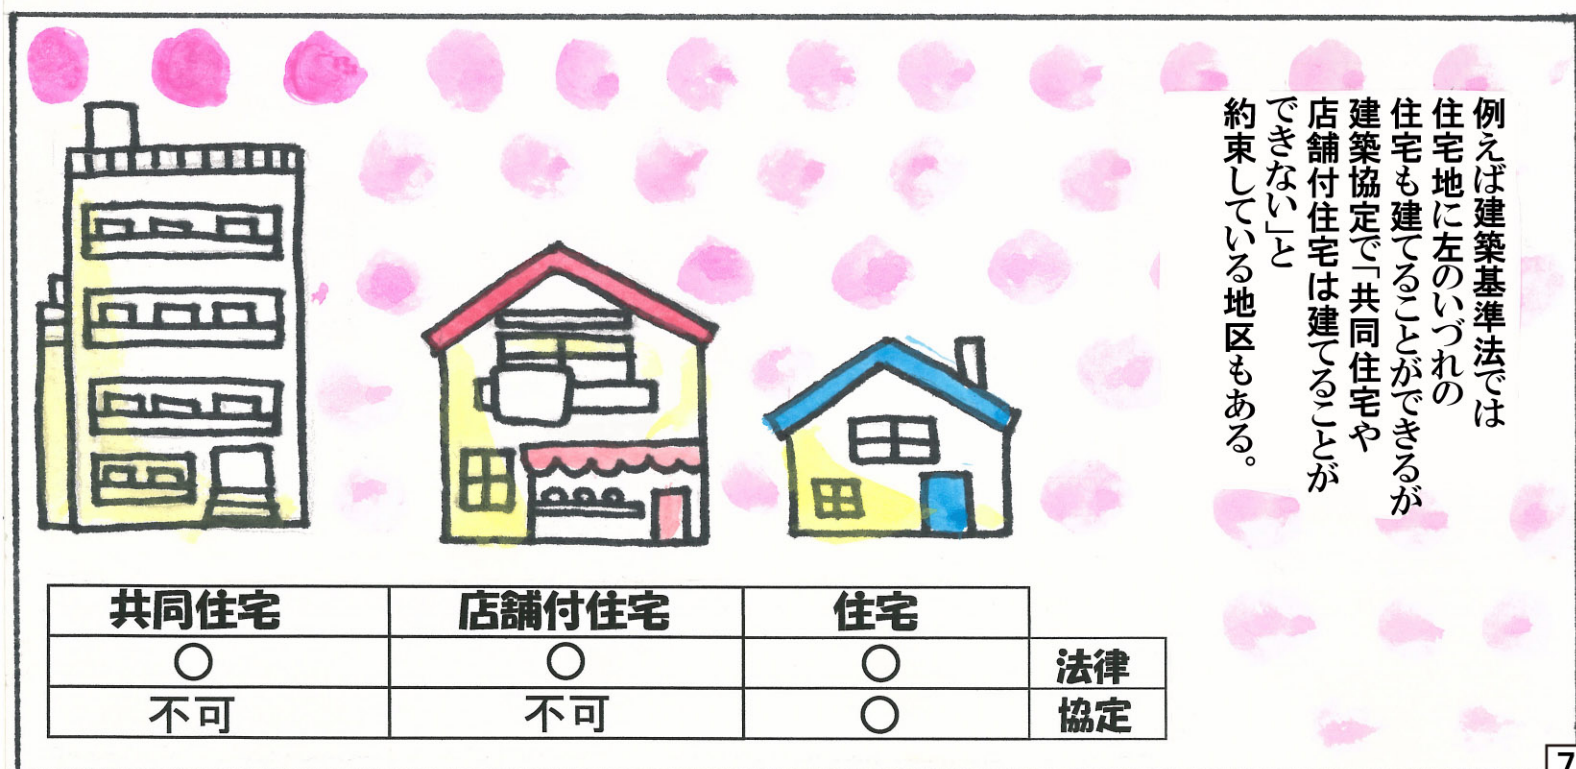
例えば建築基準法では住宅地に左のいづれの住宅も建てることができるが建築協定で「共同住宅や店舗付住宅は建てることができない」と約束している地区もある。

| 共同住宅 | 店舗付住宅 | 住宅 | |
|---|---|---|---|
| ○ | ○ | ○ | 法律 |
| 不可 | 不可 | ○ | 協定 |

7